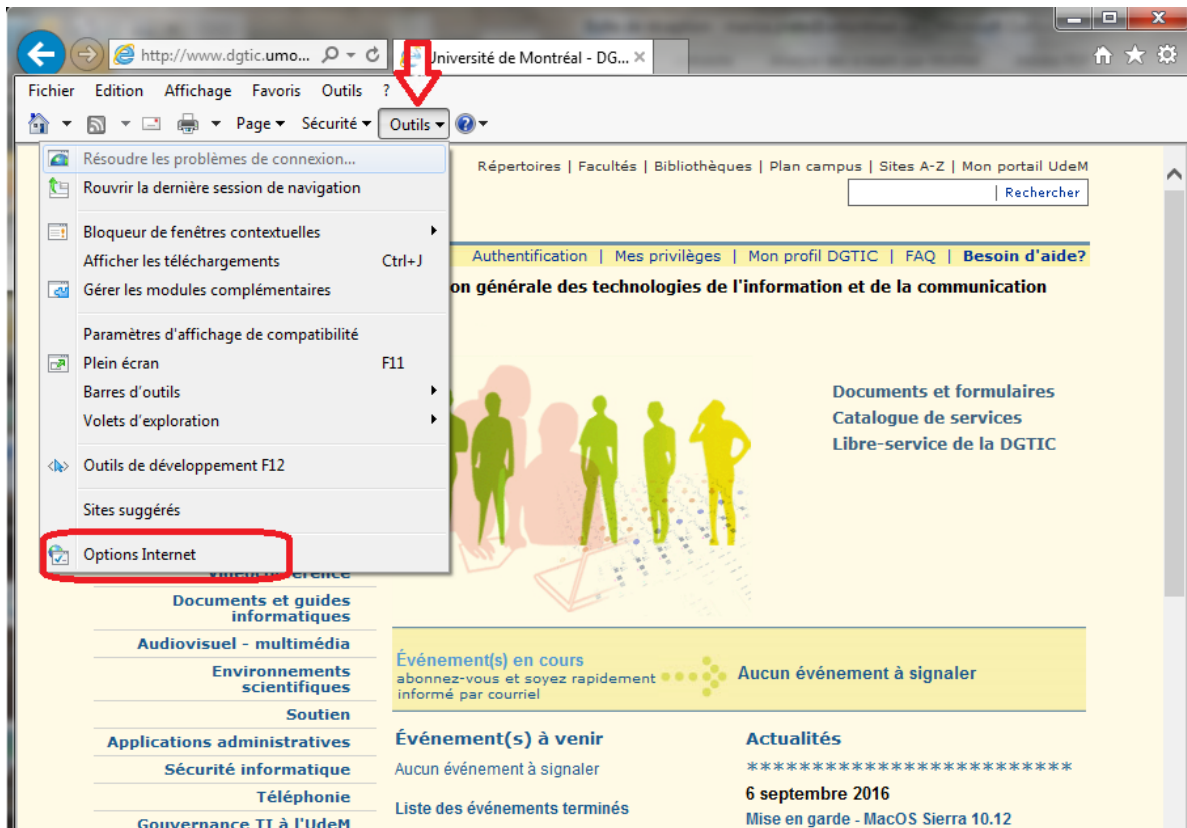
http://www.dgtic.umo...

Université de Montréal - DG...

Fichier Edition Affichage Favoris Outils ?

Page ▾ Sécurité ▾ Outils ▾

Résoudre les problèmes de connexion...
Rouvrir la dernière session de navigation

Bloqueur de fenêtres contextuelles
Afficher les téléchargements Ctrl+J
Gérer les modules complémentaires

Paramètres d'affichage de compatibilité
Plein écran F11
Barres d'outils
Volets d'exploration

Outils de développement F12

Sites suggérés

Options Internet

Répertoires | Facultés | Bibliothèques | Plan campus | Sites A-Z | Mon portail UdeM

Rechercher

Authentification | Mes privilèges | Mon profil DGTIC | FAQ | Besoin d'aide?

on générale des technologies de l'information et de la communication

Documents et formulaires
Catalogue de services
Libre-service de la DGTIC

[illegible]

Documents et guides informatiques
Audiovisuel - multimédia
Environnements scientifiques
Soutien
Applications administratives
Sécurité informatique
Téléphonie
Gouvernance TI à l'UdeM

Événement(s) en cours
abonnez-vous et soyez rapidement informé par courriel

Aucun événement à signaler

Événement(s) à venir
Aucun événement à signaler
Liste des événements terminés

Actualités
***********************
6 septembre 2016
Mise en garde - MacOS Sierra 10.12